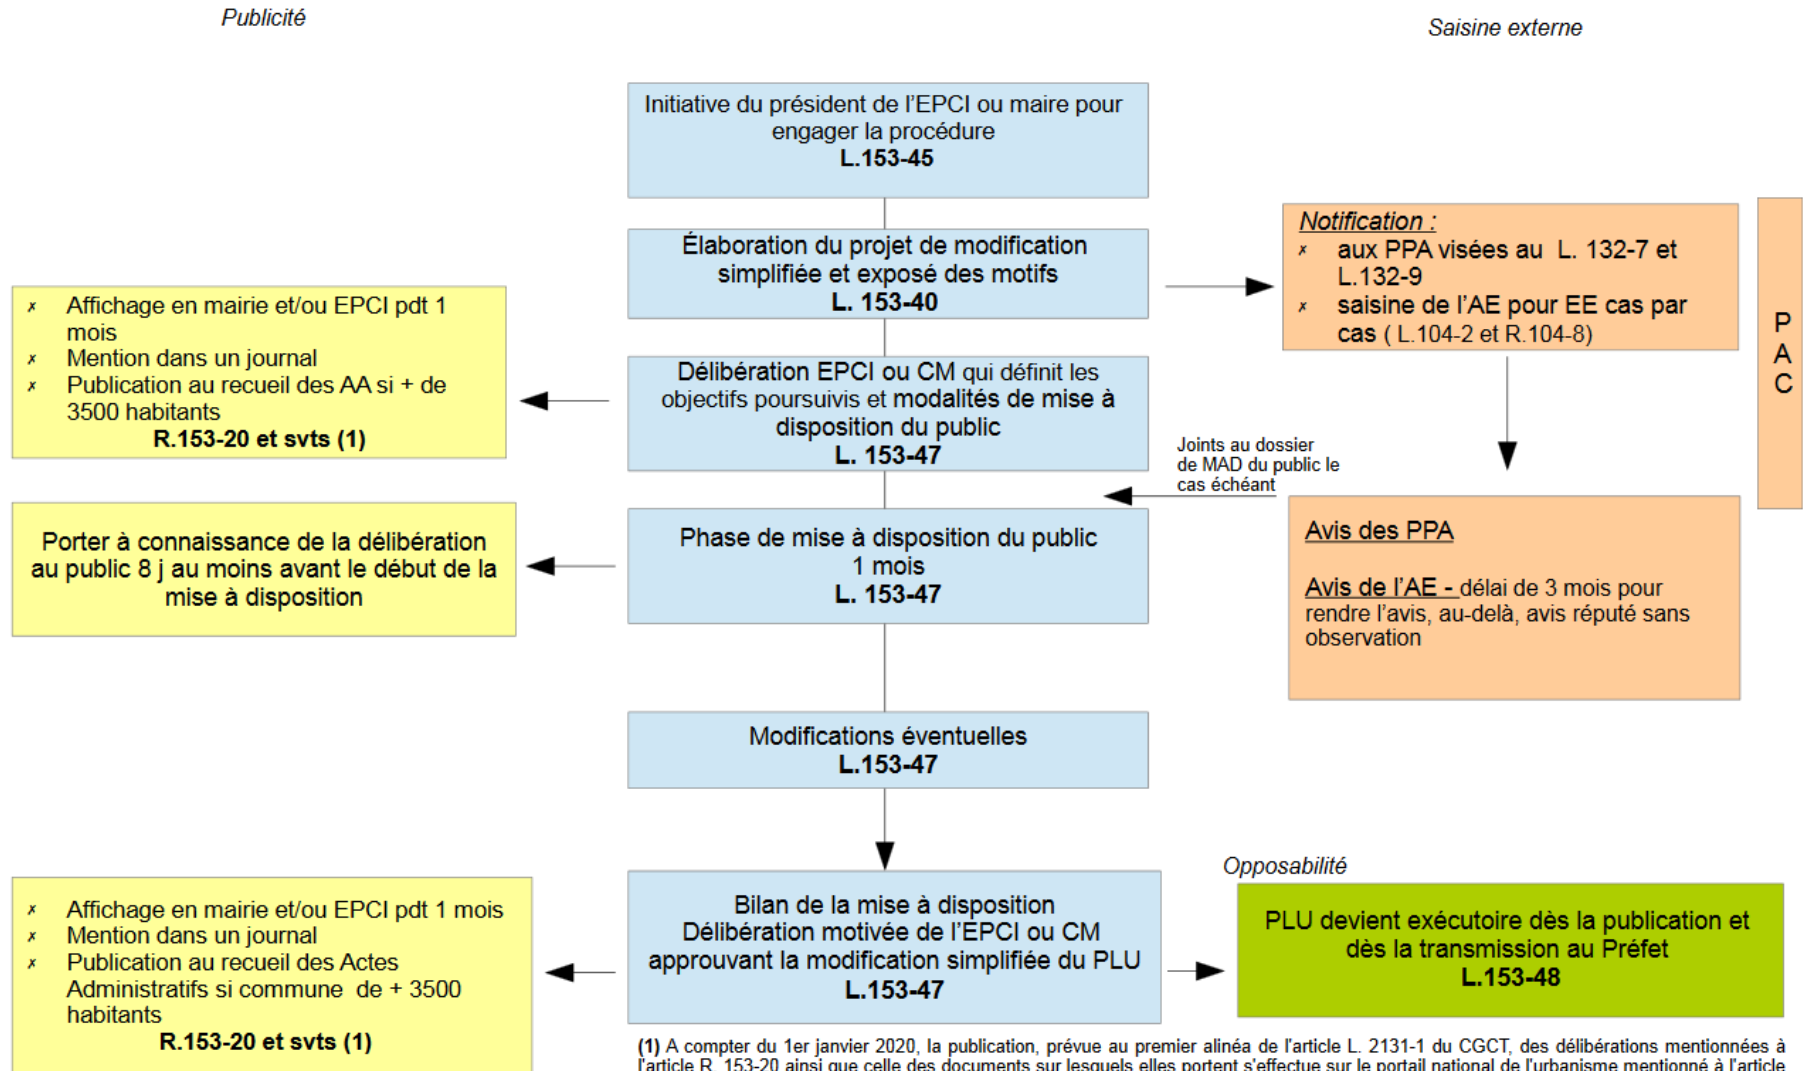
Publicité

Saisine externe

Initiative du président de l'EPCI ou maire pour engager la procédure
L.153-45

Élaboration du projet de modification simplifiée et exposé des motifs
L. 153-40

Notification :
✗ aux PPA visées au L. 132-7 et L.132-9
✗ saisine de l'AE pour EE cas par cas ( L.104-2 et R.104-8)

P
A
C

✗ Affichage en mairie et/ou EPCI pdt 1 mois
✗ Mention dans un journal
✗ Publication au recueil des AA si + de 3500 habitants
R.153-20 et svts (1)

Délibération EPCI ou CM qui définit les objectifs poursuivis et modalités de mise à disposition du public
L. 153-47

Joints au dossier de MAD du public le cas échéant

Porter à connaissance de la délibération au public 8 j au moins avant le début de la mise à disposition

Phase de mise à disposition du public
1 mois
L. 153-47

Avis des PPA

Avis de l'AE - délai de 3 mois pour rendre l'avis, au-delà, avis réputé sans observation

Modifications éventuelles
L.153-47

Opposabilité

✗ Affichage en mairie et/ou EPCI pdt 1 mois
✗ Mention dans un journal
✗ Publication au recueil des Actes Administratifs si commune de + 3500 habitants
R.153-20 et svts (1)

Bilan de la mise à disposition
Délibération motivée de l'EPCI ou CM approuvant la modification simplifiée du PLU
L.153-47

PLU devient exécutoire dès la publication et dès la transmission au Préfet
L.153-48

(1) A compter du 1er janvier 2020, la publication, prévue au premier alinéa de l'article L. 2131-1 du CGCT, des délibérations mentionnées à l'article R. 153-20 ainsi que celle des documents sur lesquels elles portent s'effectue sur le portail national de l'urbanisme mentionné à l'article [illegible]